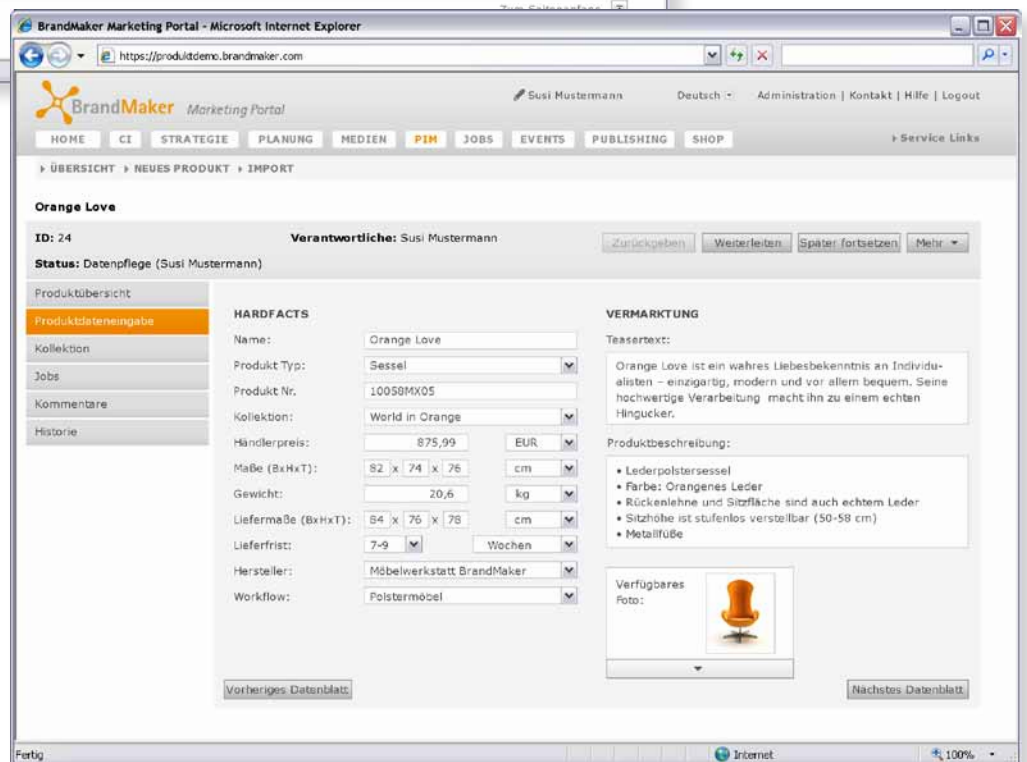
Zum Seitenanfang

BrandMaker Marketing Portal - Microsoft Internet Explorer

https://produktdemo.brandmaker.com

BrandMaker Marketing Portal

Susi Mustermann Deutsch Administration | Kontakt | Hilfe | Logout

HOME CI STRATEGIE PLANUNG MEDIEN PIM JOBS EVENTS PUBLISHING SHOP ▸ Service Links

▸ ÜBERSICHT ▸ NEUES PRODUKT ▸ IMPORT

Orange Love

ID: 24 Verantwortliche: Susi Mustermann Zurückgeben Weiterleiten Später fortsetzen Mehr

Status: Datenpflege (Susi Mustermann)

Produktübersicht
Produktdateneingabe
Kollektion
Jobs
Kommentare
Historie

HARDFACTS

| | | | |
|---|---|---|---|
| Name: | Orange Love | | |
| Produkt Typ: | Sessel | | |
| Produkt Nr. | 10058MX05 | | |
| Kollektion: | World in Orange | | |
| Händlerpreis: | 875,99 | EUR | |
| Maße (BxHxT): | 82 x 74 x 76 | cm | |
| Gewicht: | 20,6 | kg | |
| Liefermaße (BxHxT): | 84 x 76 x 78 | cm | |
| Lieferfrist: | 7-9 | Wochen | |
| Hersteller: | Möbelwerkstatt BrandMaker | | |
| Workflow: | Polstermöbel | | |

VERMARKTUNG

Teasertext:

Orange Love ist ein wahres Liebesbekenntnis an Individualisten – einzigartig, modern und vor allem bequem. Seine hochwertige Verarbeitung mecht ihn zu einem echten Hingucker.

Produktbeschreibung:

• Lederpolstersessel
• Farbe: Orangenes Leder
• Rückenlehne und Sitzfläche sind auch echtem Leder
• Sitzhöhe ist stufenlos verstellbar (50-58 cm)
• Metallfüße

Verfügbares Foto:

Vorheriges Datenblatt Nächstes Datenblatt

Fertig Internet 100%